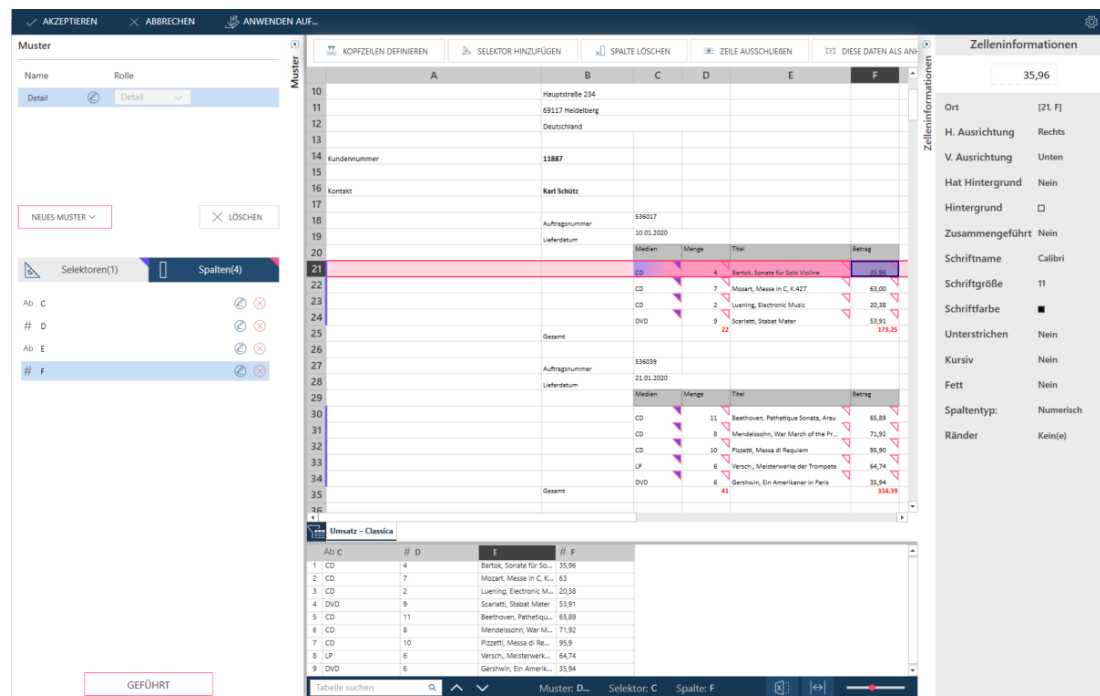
AKZEPTIEREN ABBRECHEN ANWENDEN AUF...

Muster

| Name | Rolle |
|---|---|
| Detail | Detail |

NEUES MUSTER LÖSCHEN

Selektoren(1) Spalten(4)

Ab C
# D
Ab E
# F

GEFÜHRT

Muster

KOPFZEILEN DEFINIEREN SELEKTOR HINZUFÜGEN SPALTE LÖSCHEN ZEILE AUSSCHLIESSEN DIESE DATEN ALS ANH

| | A | B | C | D | E | F |
|---|---|---|---|---|---|---|
| 10 | | Hauptstraße 234 | | | | |
| 11 | | 69117 Heidelberg | | | | |
| 12 | | Deutschland | | | | |
| 13 | | | | | | |
| 14 | Kundennummer | 11887 | | | | |
| 15 | | | | | | |
| 16 | Kontakt | Karl Schütz | | | | |
| 17 | | | | | | |
| 18 | | Auftragsnummer | 536017 | | | |
| 19 | | Lieferdatum | 10.01.2020 | | | |
| 20 | | | Medien | Menge | Titel | Betrag |
| 21 | | | CD | 4 | Bartok, Sonate für Solo Violine | 35,96 |
| 22 | | | CD | 7 | Mozart, Messe in C, K.427 | 63,00 |
| 23 | | | CD | 2 | Luening, Electronic Music | 20,38 |
| 24 | | | DVD | 9 | Scarlatti, Stabat Mater | 53,91 |
| 25 | | Gesamt | | 22 | | 173,25 |
| 26 | | | | | | |
| 27 | | Auftragsnummer | 536039 | | | |
| 28 | | Lieferdatum | 21.01.2020 | | | |
| 29 | | | Medien | Menge | Titel | Betrag |
| 30 | | | CD | 11 | Beethoven, Pathetique Sonata, Arau | 65,89 |
| 31 | | | CD | 8 | Mendelssohn, War March of the Pr... | 71,92 |
| 32 | | | CD | 10 | Pizzetti, Messa di Requiem | 95,90 |
| 33 | | | LP | 6 | Versch., Meisterwerke der Trompete | 64,74 |
| 34 | | | DVD | 6 | Gershwin, Ein Amerikaner in Paris | 35,94 |
| 35 | | Gesamt | | 41 | | 334,39 |
| 36 | | | | | | |

Umsatz – Classica

| | Ab C | # D | E | # F |
|---|---|---|---|---|
| 1 | CD | 4 | Bartok, Sonate für So... | 35,96 |
| 2 | CD | 7 | Mozart, Messe in C, K... | 63 |
| 3 | CD | 2 | Luening, Electronic M... | 20,38 |
| 4 | DVD | 9 | Scarlatti, Stabat Mater | 53,91 |
| 5 | CD | 11 | Beethoven, Pathetiqu... | 65,89 |
| 6 | CD | 8 | Mendelssohn, War M... | 71,92 |
| 7 | CD | 10 | Pizzetti, Messa di Re... | 95,9 |
| 8 | LP | 6 | Versch., Meisterwerk... | 64,74 |
| 9 | DVD | 6 | Gershwin, Ein Amerik... | 35,94 |

Tabelle suchen Muster: D... Selektor: C Spalte: F

Zelleninformationen

Zelleninformationen

35,96

| Ort | [21, F] |
|---|---|
| H. Ausrichtung | Rechts |
| V. Ausrichtung | Unten |
| Hat Hintergrund | Nein |
| Hintergrund | □ |
| Zusammengeführt | Nein |
| Schriftname | Calibri |
| Schriftgröße | 11 |
| Schriftfarbe | ■ |
| Unterstrichen | Nein |
| Kursiv | Nein |
| Fett | Nein |
| Spaltentyp: | Numerisch |
| Ränder | Kein(e) |